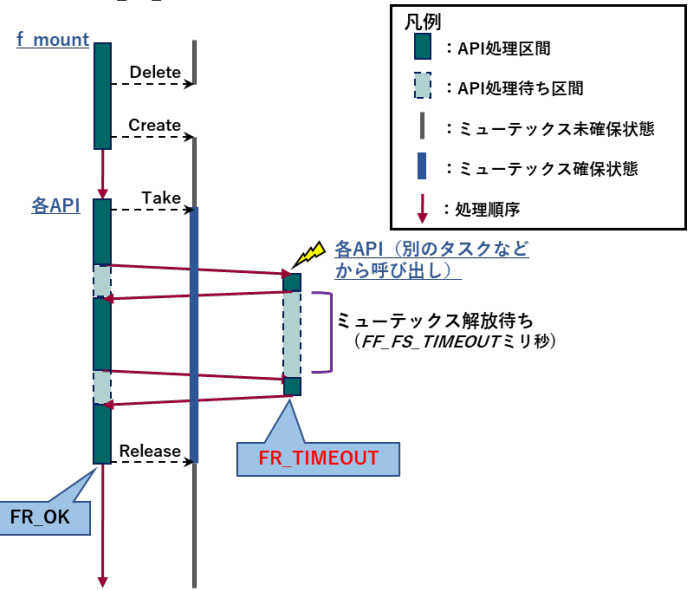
f_mount

Delete

Create

各API

Take

各API（別のタスクなどから呼び出し）

ミューテックス解放待ち
（FF_FS_TIMEOUTミリ秒）

Release

FR_TIMEOUT

FR_OK

凡例
：API処理区間
：API処理待ち区間
：ミューテックス未確保状態
：ミューテックス確保状態
：処理順序